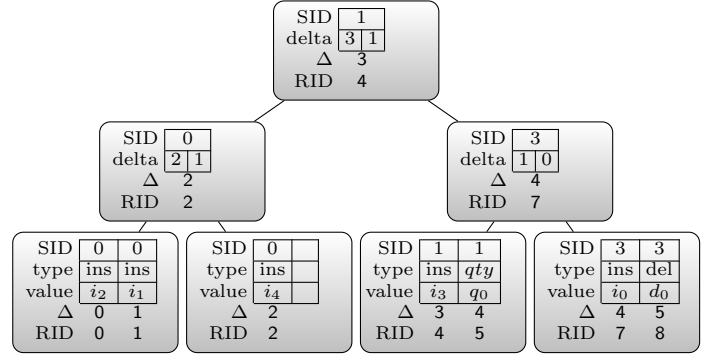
SID 1
delta 3 1
Δ 3
RID 4

SID 0
delta 2 1
Δ 2
RID 2

SID 3
delta 1 0
Δ 4
RID 7

| SID | 0 | 0 |
|---|---|---|
| type | ins | ins |
| value | $i_2$ | $i_1$ |
| Δ | 0 | 1 |
| RID | 0 | 1 |

| SID | 0 | |
|---|---|---|
| type | ins | |
| value | $i_4$ | |
| Δ | 2 | |
| RID | 2 | |

| SID | 1 | 1 |
|---|---|---|
| type | ins | $qty$ |
| value | $i_3$ | $q_0$ |
| Δ | 3 | 4 |
| RID | 4 | 5 |

| SID | 3 | 3 |
|---|---|---|
| type | ins | del |
| value | $i_0$ | $d_0$ |
| Δ | 4 | 5 |
| RID | 7 | 8 |